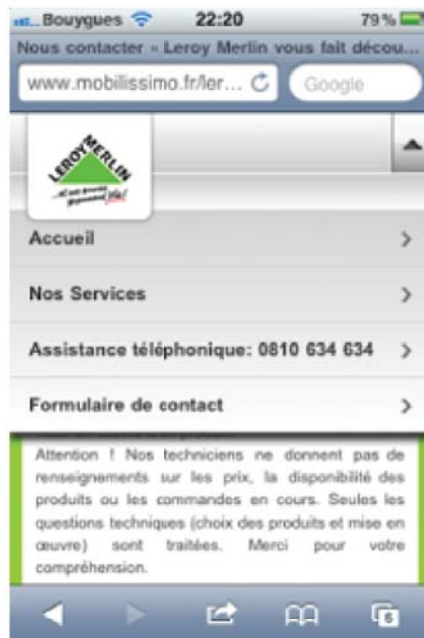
Bouygues 22:20 79 %

Nous contacter « Leroy Merlin vous fait décou...

www.mobilissimo.fr/ler...

Google

LEROY MERLIN

...et vos envies prennent vie!

Accueil

Nos Services

Assistance téléphonique: 0810 634 634

Formulaire de contact

Attention ! Nos techniciens ne donnent pas de renseignements sur les prix, la disponibilité des produits ou les commandes en cours. Seules les questions techniques (choix des produits et mise en œuvre) sont traitées. Merci pour votre compréhension.

5